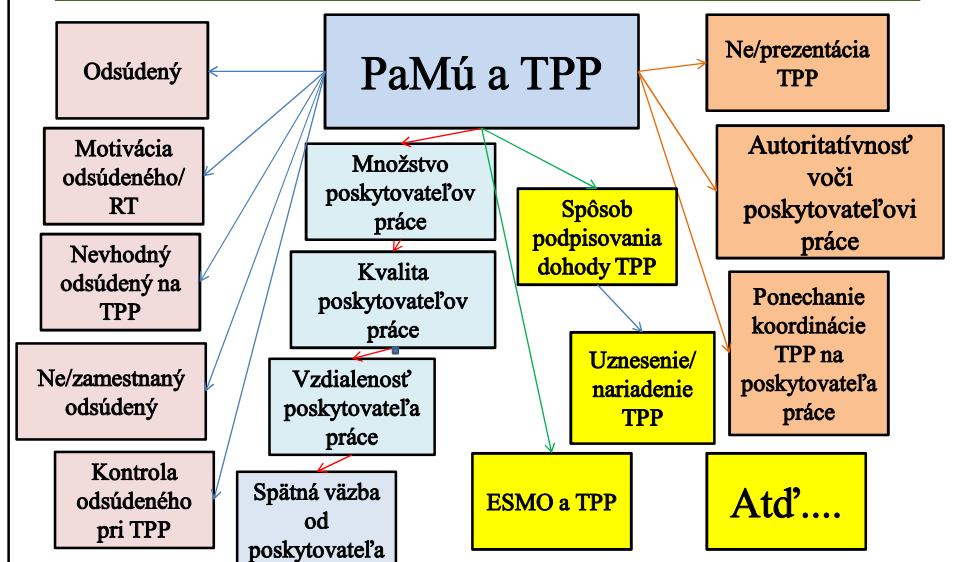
PaMú a TPP

Odsúdený

Motivácia odsúdeného/ RT

Nevhodný odsúdený na TPP

Ne/zamestnaný odsúdený

Kontrola odsúdeného pri TPP

Množstvo poskytovateľov práce

Kvalita poskytovateľov práce

Vzdialenosť poskytovateľa práce

Spätná väzba od poskytovateľa

Spôsob podpisovania dohody TPP

Uznesenie/ nariadenie TPP

ESMO a TPP

Ne/prezentácia TPP

Autoritatívnosť voči poskytovateľovi práce

Ponechanie koordinácie TPP na poskytovateľa práce

Atď....